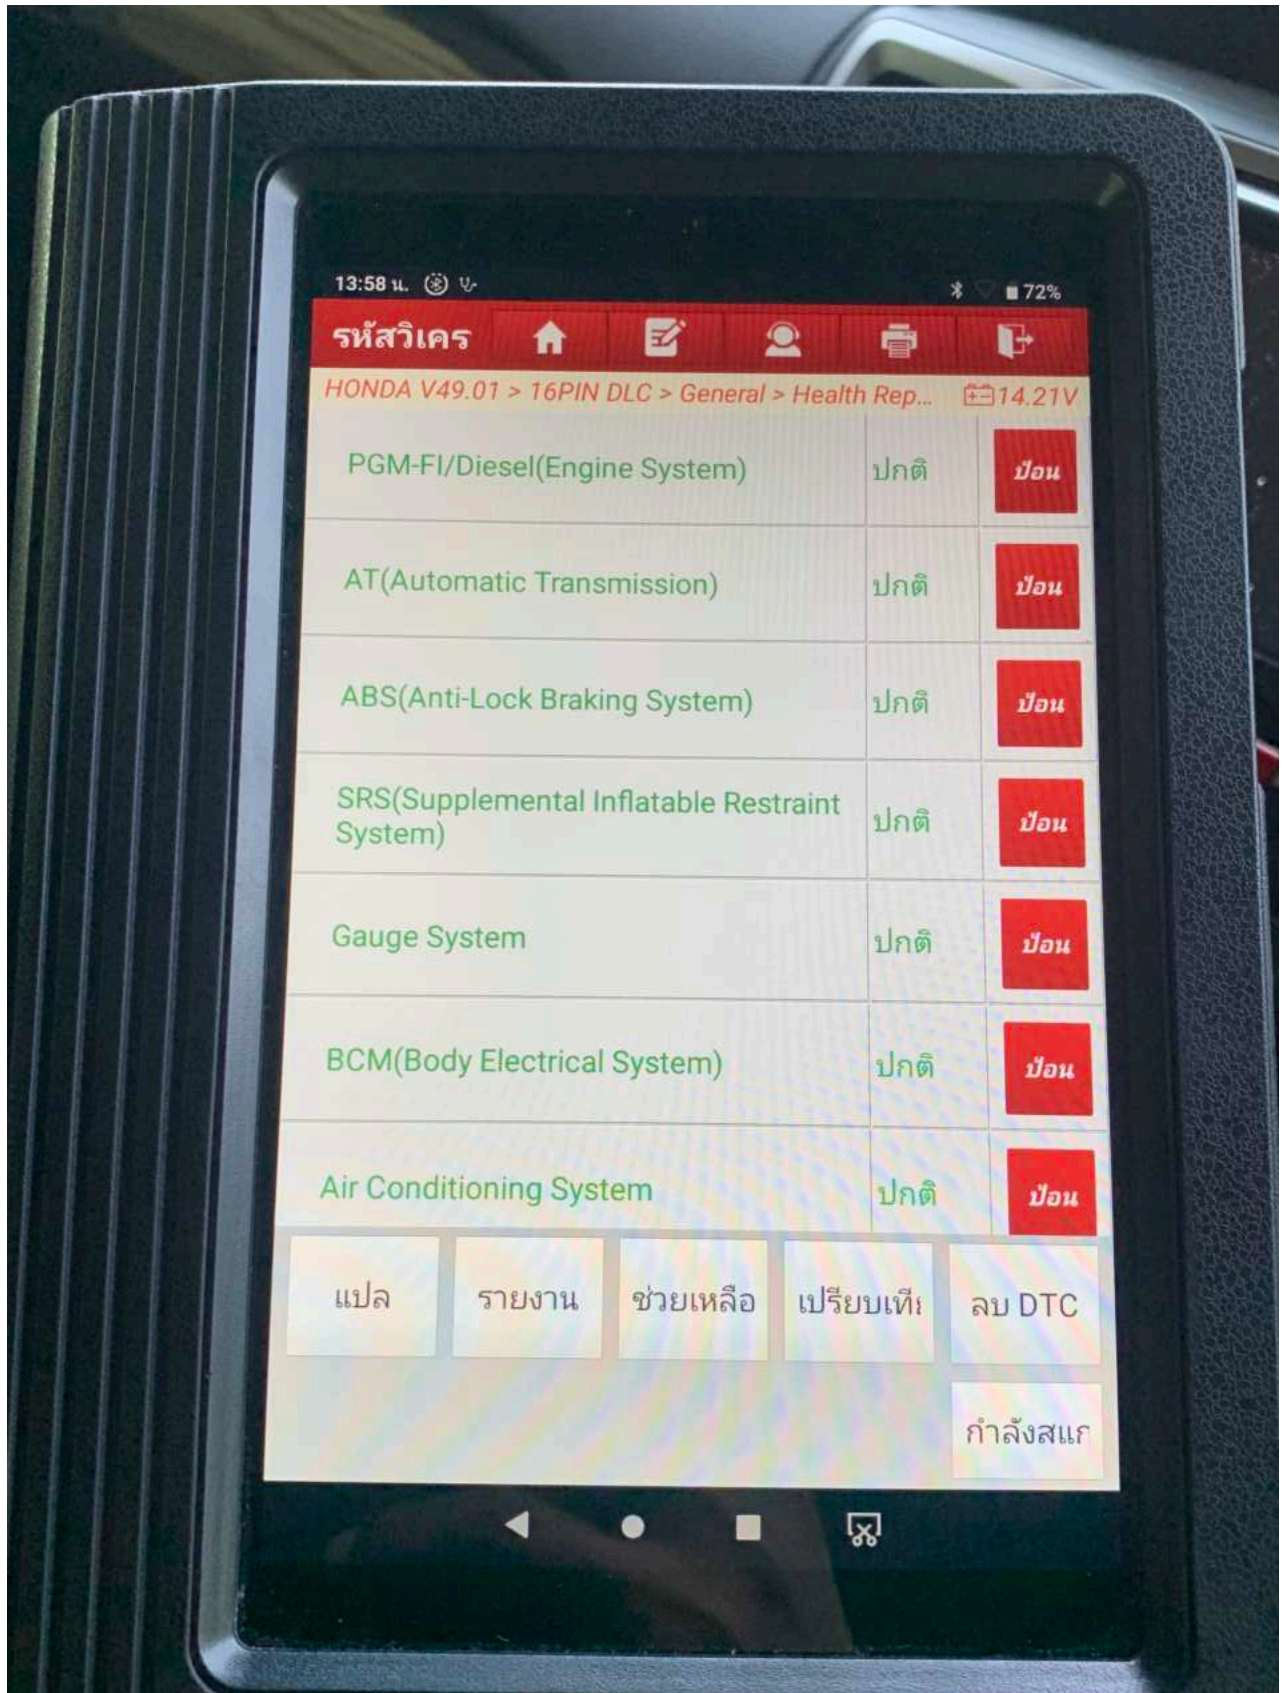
13:58 น.

72%

รหัสวิเคร

HONDA V49.01 > 16PIN DLC > General > Health Rep...

14.21V

| | | |
|---|---|---|
| PGM-FI/Diesel(Engine System) | ปกติ | ป้อน |
| AT(Automatic Transmission) | ปกติ | ป้อน |
| ABS(Anti-Lock Braking System) | ปกติ | ป้อน |
| SRS(Supplemental Inflatable Restraint System) | ปกติ | ป้อน |
| Gauge System | ปกติ | ป้อน |
| BCM(Body Electrical System) | ปกติ | ป้อน |
| Air Conditioning System | ปกติ | ป้อน |

แปล

รายงาน

ช่วยเหลือ

เปรียบเที

ลบ DTC

กำลังสแก